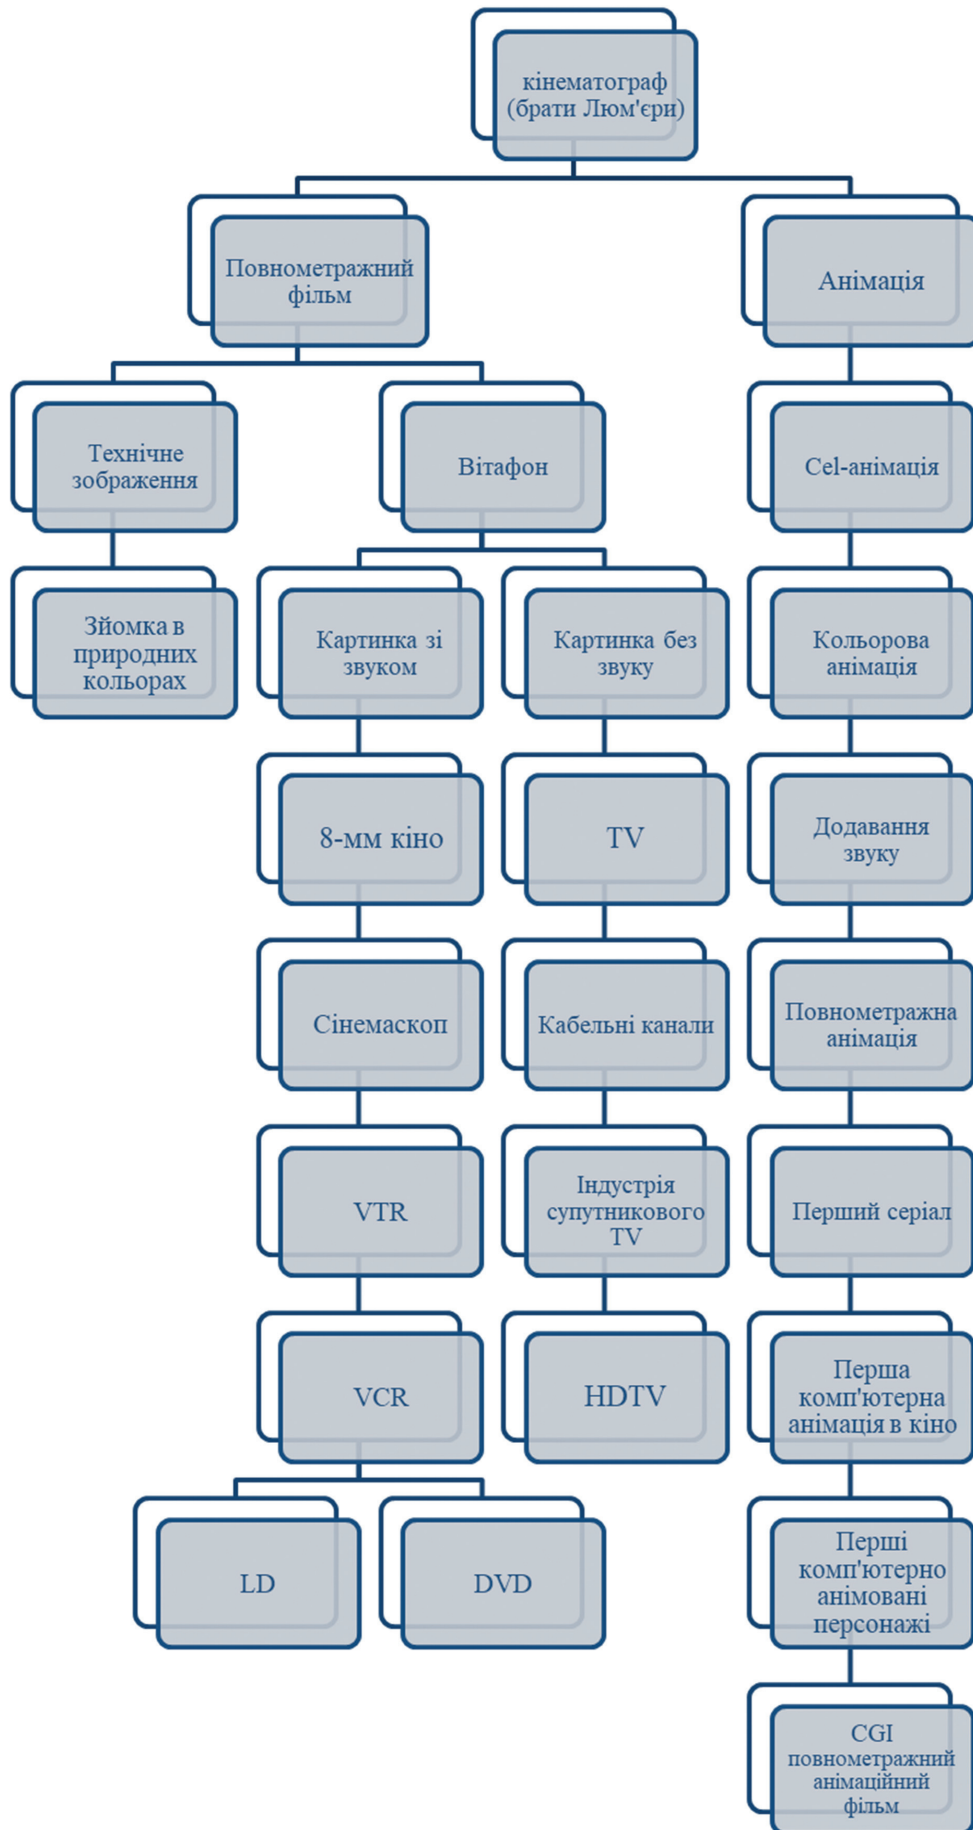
кінематограф (брати Люм'єри)

Повнометражний фільм

Анімація

Технічне зображення

Вітафон

Cel-анімація

Зйомка в природних кольорах

Картинка зі звуком

Картинка без звуку

Кольорова анімація

8-мм кіно

TV

Додавання звуку

Сінемаскоп

Кабельні канали

Повнометражна анімація

VTR

Індустрія супутникового TV

Перший серіал

VCR

HDTV

Перша комп'ютерна анімація в кіно

LD

DVD

Перші комп'ютерно анімовані персонажі

CGI повнометражний анімаційний фільм